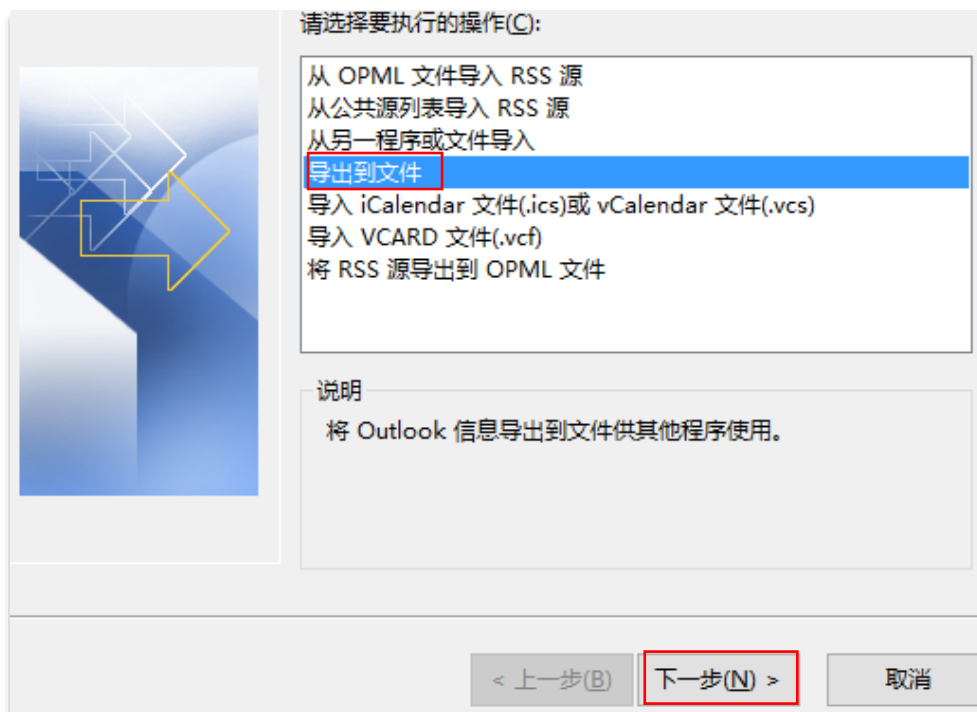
请选择要执行的操作(C):

从 OPML 文件导入 RSS 源
从公共源列表导入 RSS 源
从另一程序或文件导入
导出到文件
导入 iCalendar 文件(.ics)或 vCalendar 文件(.vcs)
导入 VCARD 文件(.vcf)
将 RSS 源导出到 OPML 文件

说明

将 Outlook 信息导出到文件供其他程序使用。

< 上一步(B)

下一步(N) >

取消